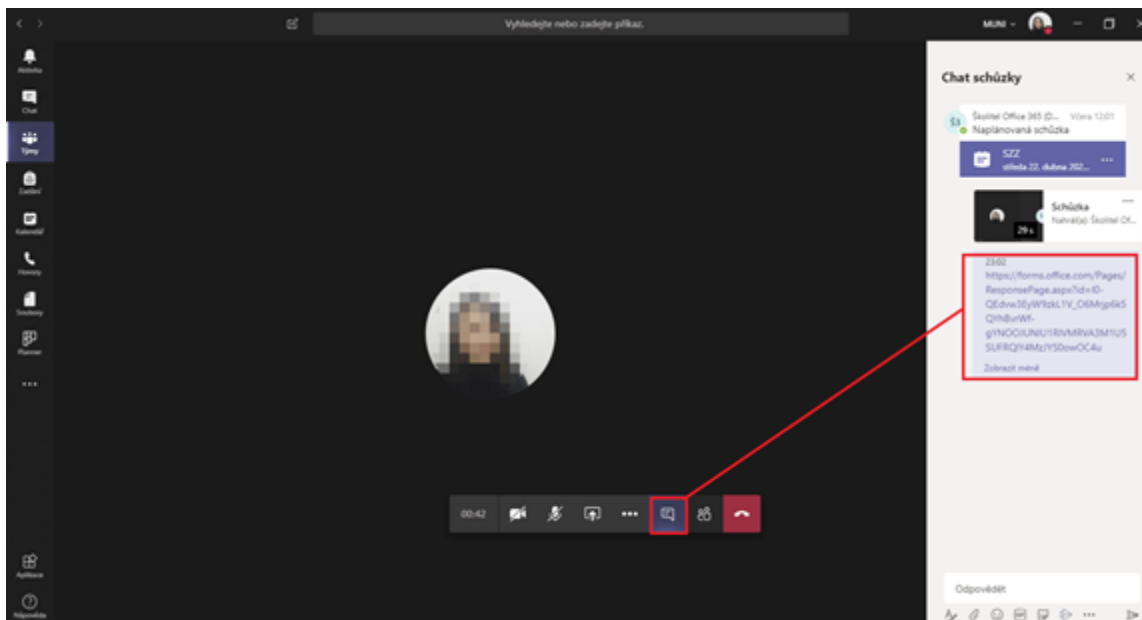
Vyhledejte nebo zadejte příkaz.

MUNI

Aktivita
Chat
Týmy
Zadání
Kalendář
Hovory
Soubory
Planner
...
Aplikace
Nápověda

Chat schůzky

ŠO Školitel Office 365 (D... Včera 12:01
Naplánovaná schůzka

SZZ
středa 22. dubna 202...

Schůzka
Nahrál(a) Školitel Of...
29 s

23:02
https://forms.office.com/Pages/ResponsePage.aspx?id=l0-QEdvw3EyW9zkL1V_O6Mrjp6k5QYhBvrWf-gYNOOJUNIU1RlVMRVA3M1U5SUFRQlY4MzJYS0owOC4u
Zobrazit méně

Odpovědět

00:42